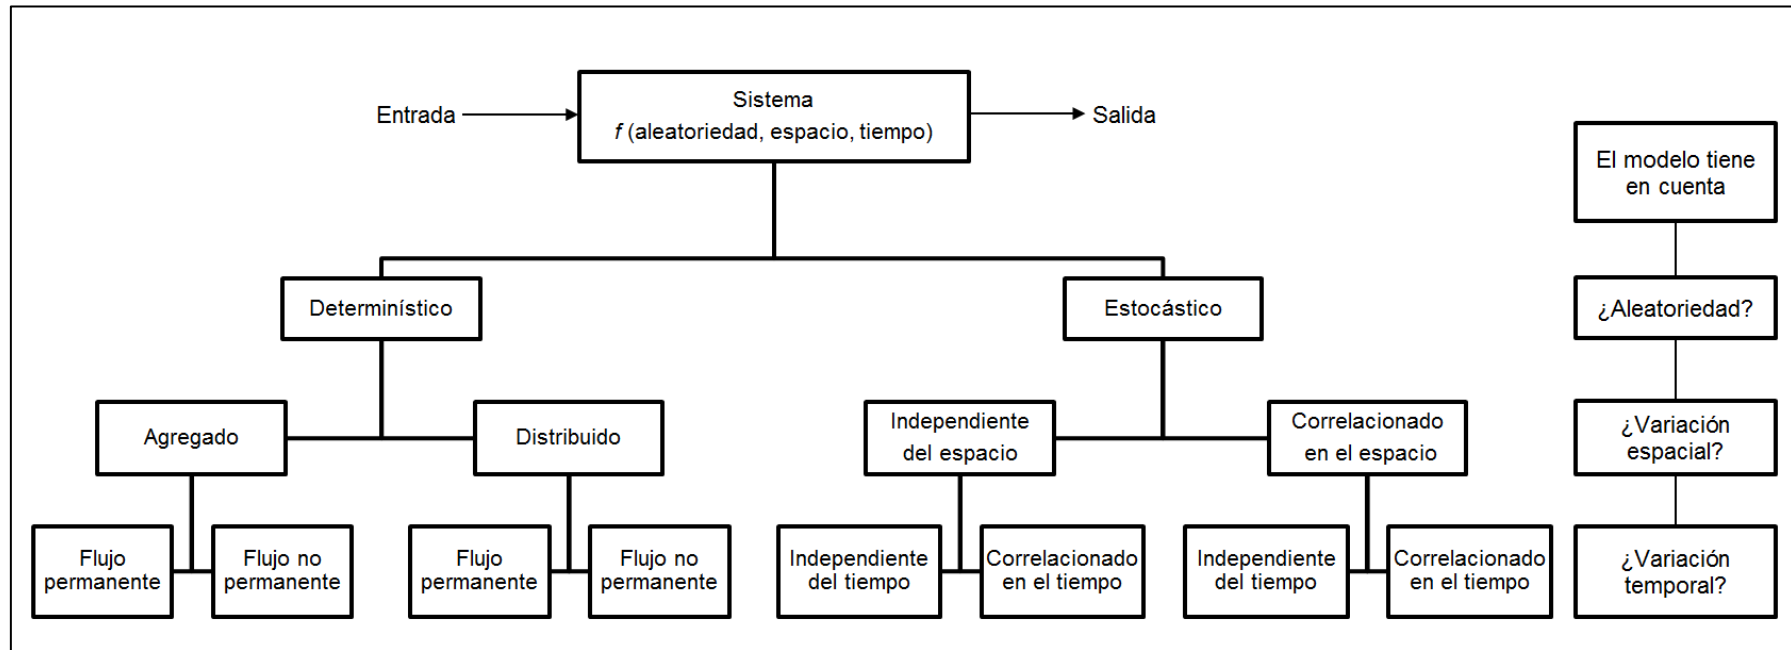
Entrada

Sistema
$f$ (aleatoriedad, espacio, tiempo)

Salida

Determinístico

Estocástico

Agregado

Distribuido

Independiente del espacio

Correlacionado en el espacio

Flujo permanente

Flujo no permanente

Flujo permanente

Flujo no permanente

Independiente del tiempo

Correlacionado en el tiempo

Independiente del tiempo

Correlacionado en el tiempo

El modelo tiene en cuenta

¿Aleatoriedad?

¿Variación espacial?

¿Variación temporal?